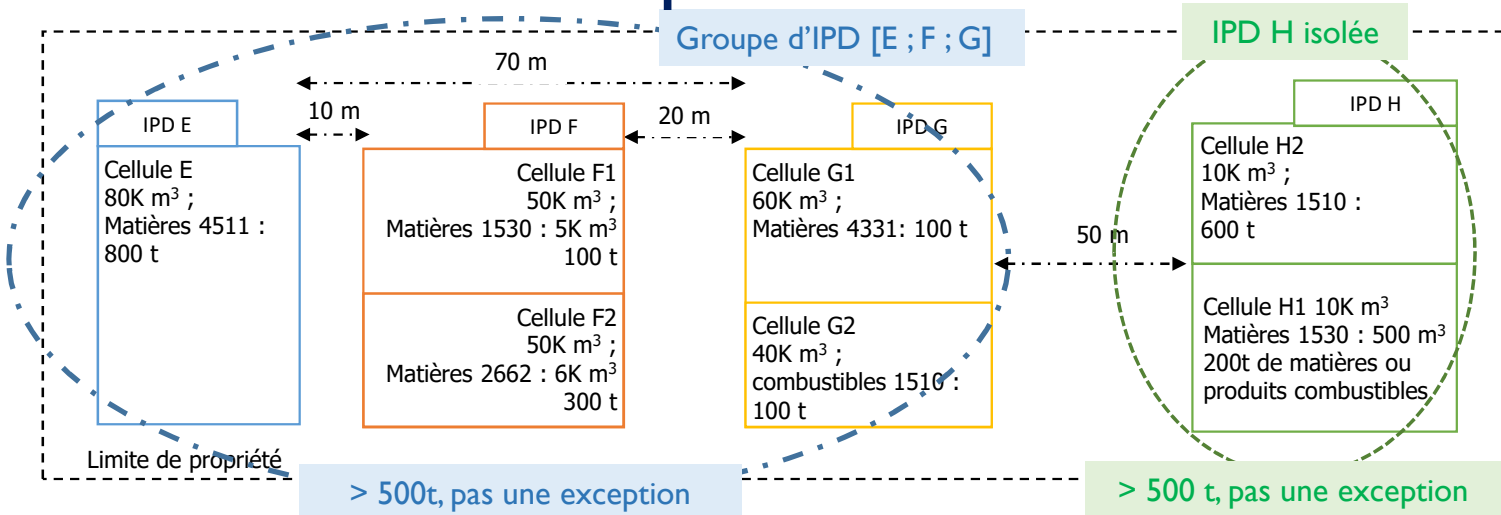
Groupe d'IPD [E ; F ; G]

IPD H isolée

70 m

10 m

20 m

IPD E

Cellule E
80K $m^3$ ;
Matières 4511 :
800 t

IPD F

Cellule F1
50K $m^3$ ;
Matières 1530 : 5K $m^3$
100 t

Cellule F2
50K $m^3$ ;
Matières 2662 : 6K $m^3$
300 t

IPD G

Cellule G1
60K $m^3$ ;
Matières 4331: 100 t

Cellule G2
40K $m^3$ ;
combustibles 1510 :
100 t

50 m

IPD H

Cellule H2
10K $m^3$ ;
Matières 1510 :
600 t

Cellule H1 10K $m^3$
Matières 1530 : 500 $m^3$
200t de matières ou produits combustibles

Limite de propriété

> 500t, pas une exception

> 500 t, pas une exception